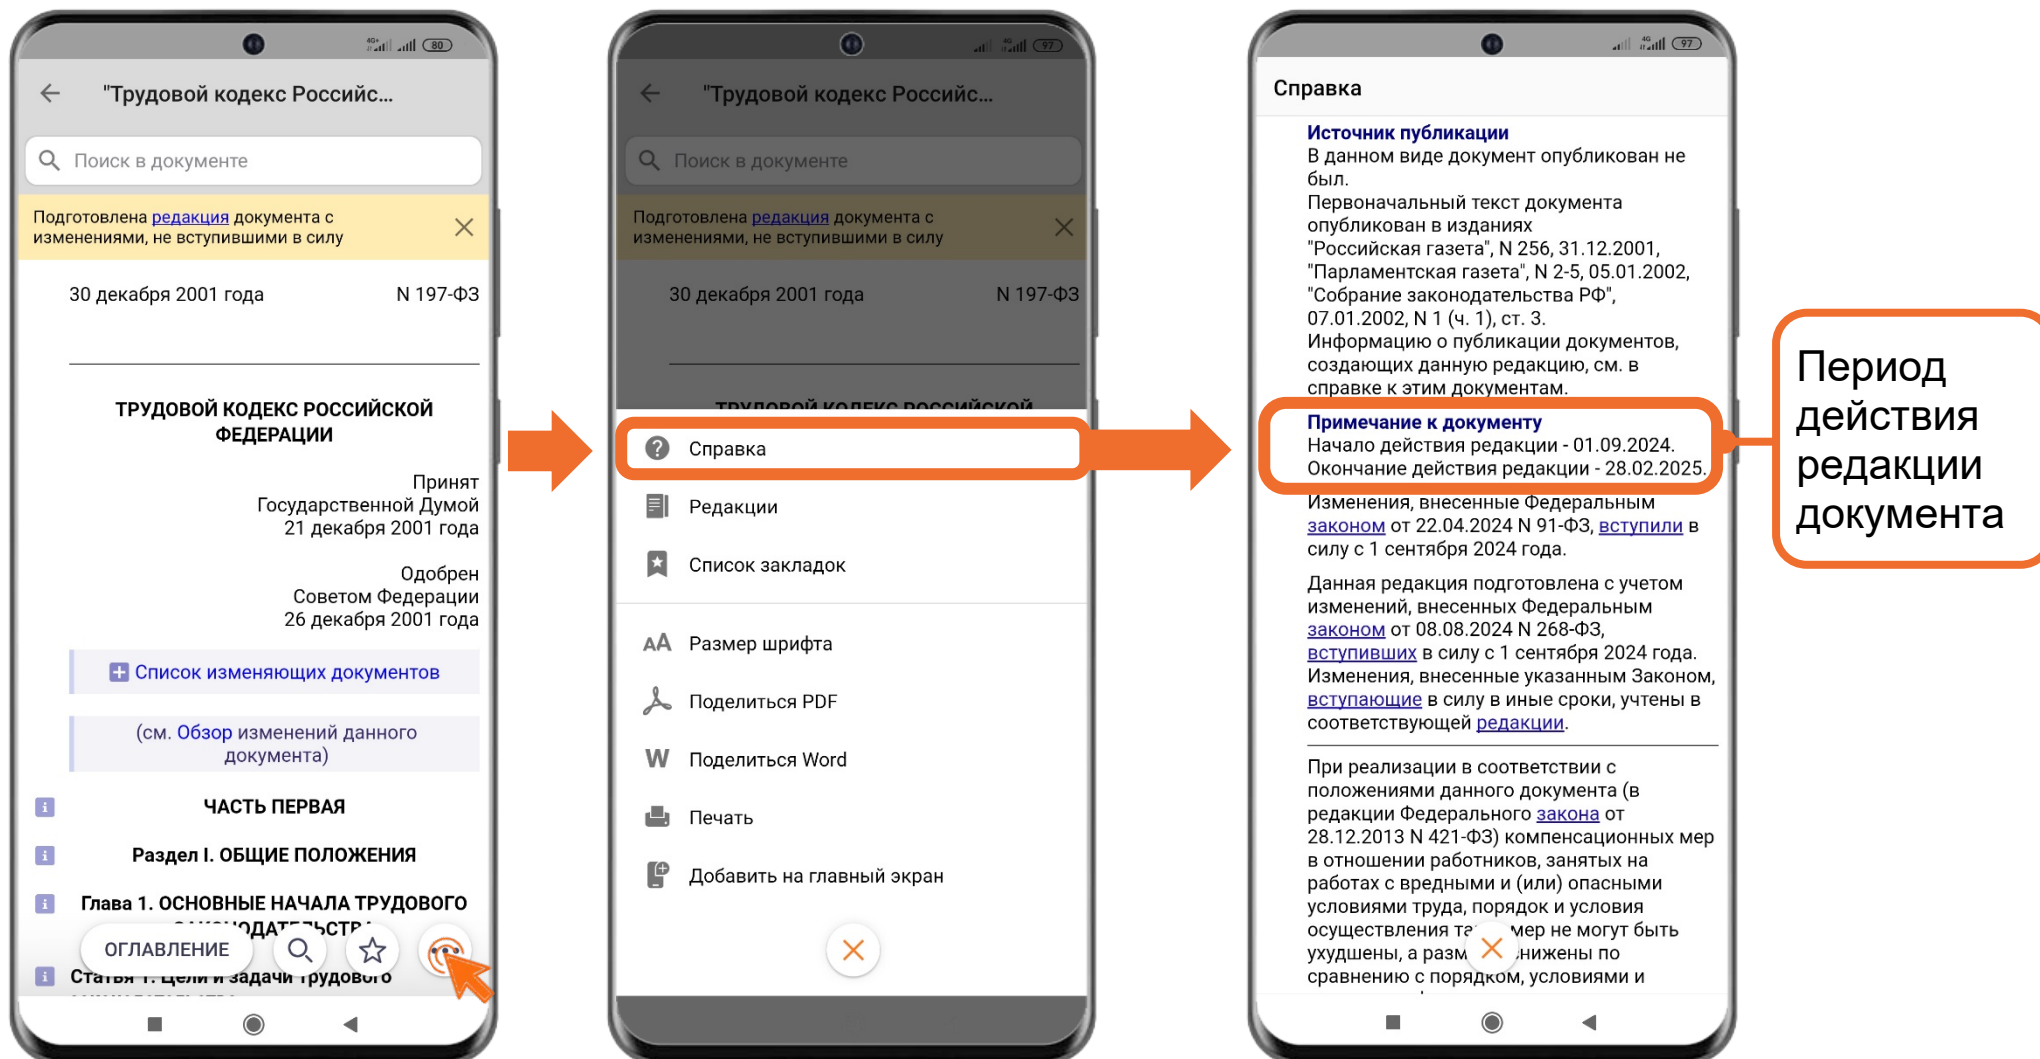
"Трудовой кодекс Российс...

Поиск в документе

Подготовлена редакция документа с изменениями, не вступившими в силу

30 декабря 2001 года N 197-ФЗ

ТРУДОВОЙ КОДЕКС РОССИЙСКОЙ ФЕДЕРАЦИИ

Принят Государственной Думой 21 декабря 2001 года

Одобрен Советом Федерации 26 декабря 2001 года

Список изменяющих документов

(см. Обзор изменений данного документа)

ЧАСТЬ ПЕРВАЯ

Раздел I. ОБЩИЕ ПОЛОЖЕНИЯ

Глава 1. ОСНОВНЫЕ НАЧАЛА ТРУДОВОГО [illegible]

ОГЛАВЛЕНИЕ

Статья 1. Цели и задачи трудового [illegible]

"Трудовой кодекс Российс...

Поиск в документе

Подготовлена редакция документа с изменениями, не вступившими в силу

30 декабря 2001 года N 197-ФЗ

Справка

Редакции

Список закладок

Размер шрифта

Поделиться PDF

Поделиться Word

Печать

Добавить на главный экран

Справка

Источник публикации
В данном виде документ опубликован не был.
Первоначальный текст документа опубликован в изданиях "Российская газета", N 256, 31.12.2001, "Парламентская газета", N 2-5, 05.01.2002, "Собрание законодательства РФ", 07.01.2002, N 1 (ч. 1), ст. 3.
Информацию о публикации документов, создающих данную редакцию, см. в справке к этим документам.

Примечание к документу
Начало действия редакции - 01.09.2024.
Окончание действия редакции - 28.02.2025.

Изменения, внесенные Федеральным законом от 22.04.2024 N 91-ФЗ, вступили в силу с 1 сентября 2024 года.

Данная редакция подготовлена с учетом изменений, внесенных Федеральным законом от 08.08.2024 N 268-ФЗ, вступивших в силу с 1 сентября 2024 года.
Изменения, внесенные указанным Законом, вступающие в силу в иные сроки, учтены в соответствующей редакции.

При реализации в соответствии с положениями данного документа (в редакции Федерального закона от 28.12.2013 N 421-ФЗ) компенсационных мер в отношении работников, занятых на работах с вредными и (или) опасными условиями труда, порядок и условия осуществления та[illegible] мер не могут быть ухудшены, а разм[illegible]нижены по сравнению с порядком, условиями и

Период действия редакции документа